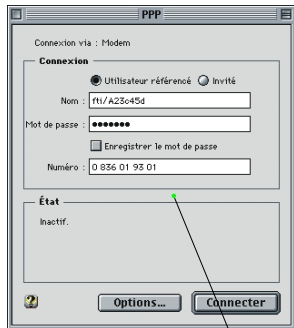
PPP

Connexion via : Modem

Connexion

Utilisateur référencé Invité

Nom : fti/A23c45d

Mot de passe : •••••••

Enregistrer le mot de passe

Numéro : 0 836 01 93 01

État

Inactif.

Options...

Connecter